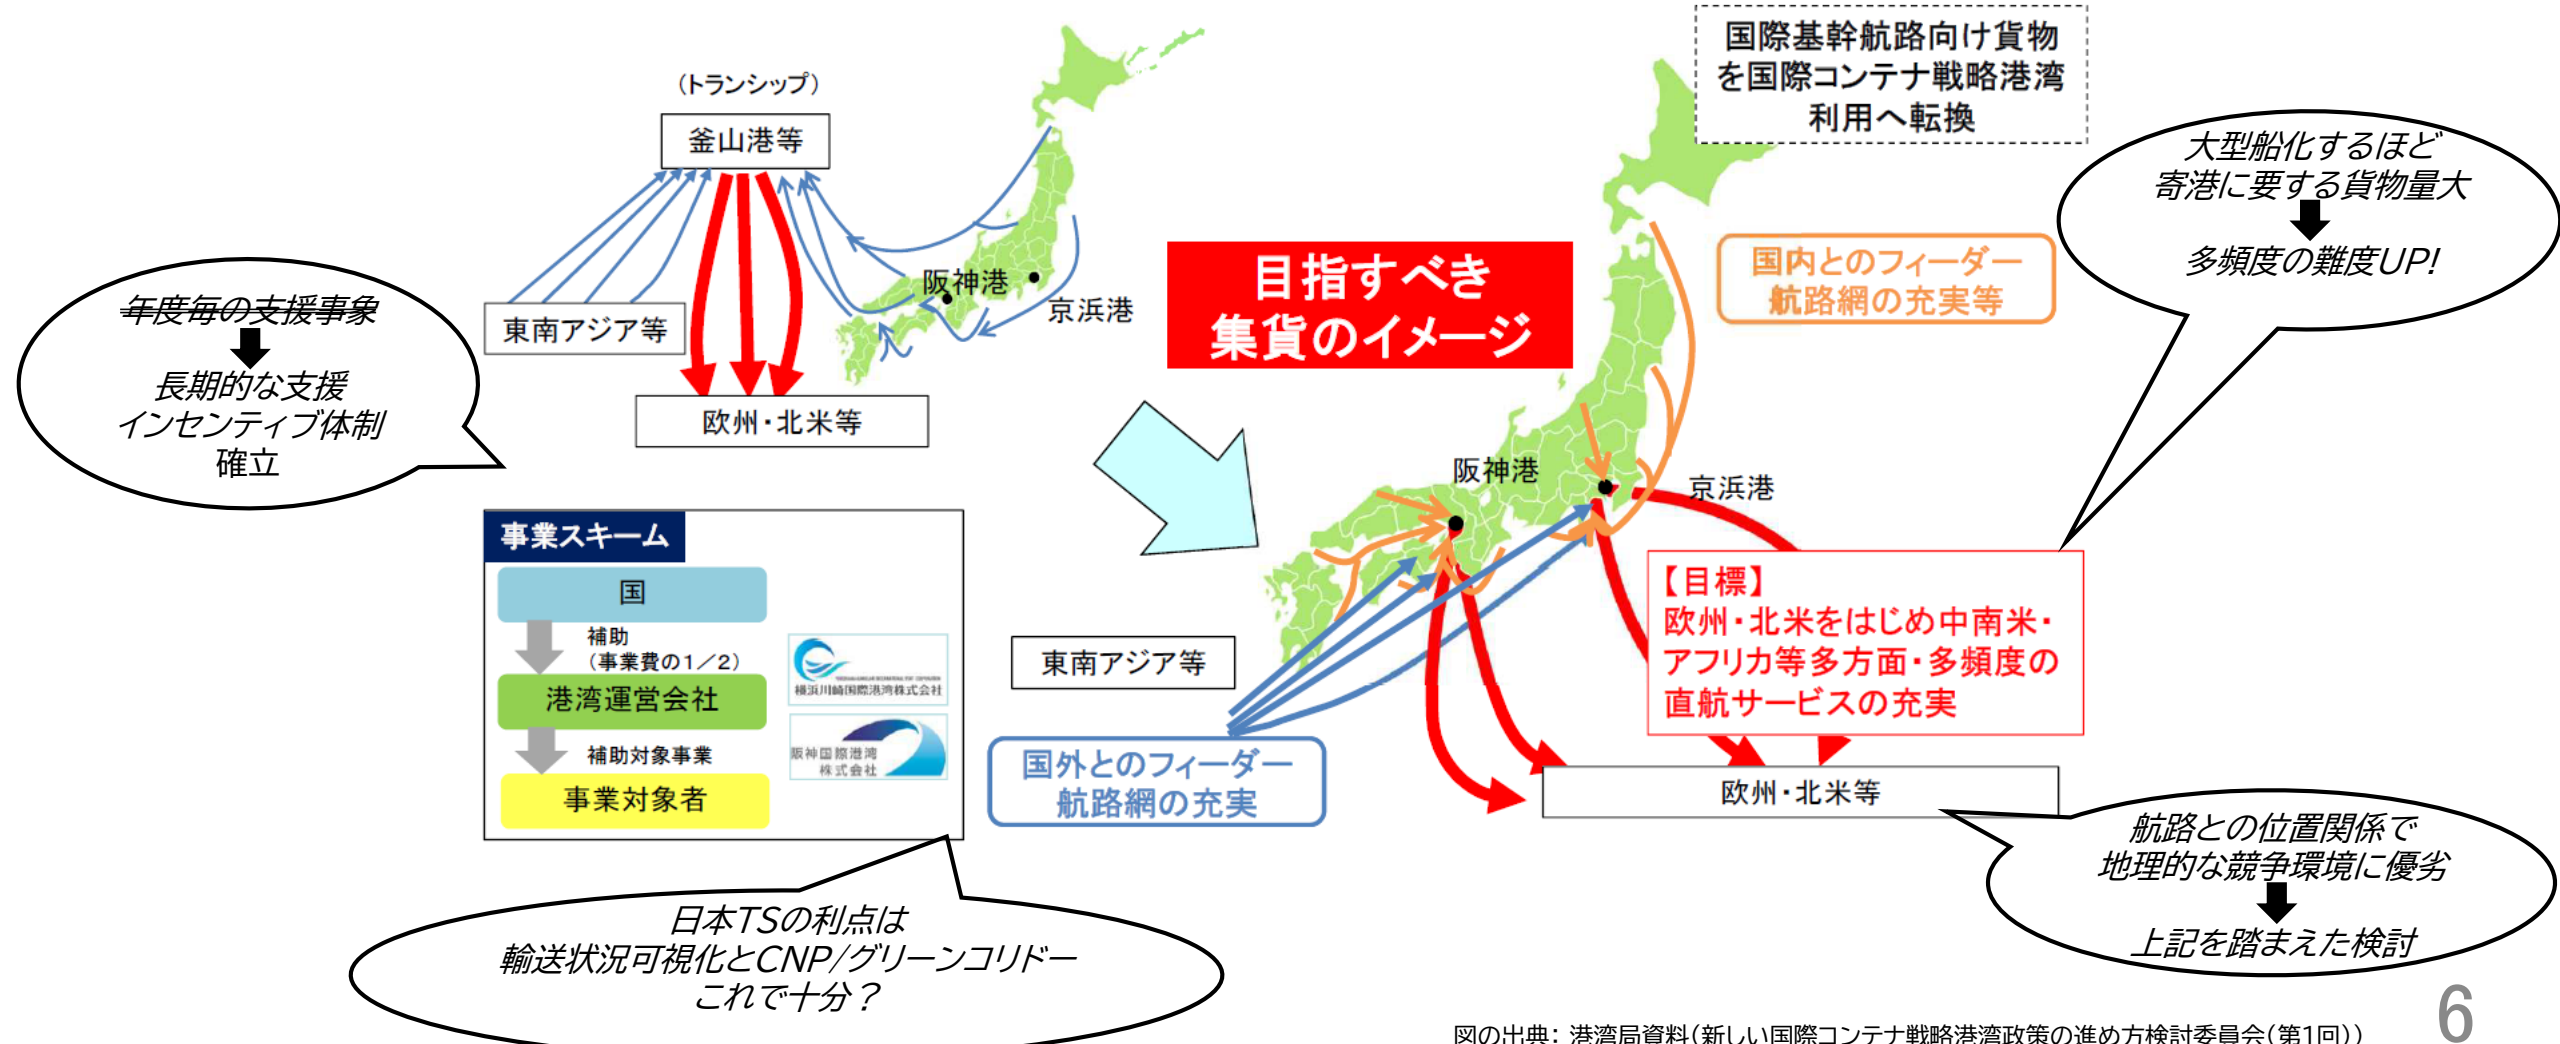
（トランシップ）

釜山港等

東南アジア等

阪神港

京浜港

欧州・北米等

年度毎の支援事象
長期的な支援
インセンティブ体制
確立

国際基幹航路向け貨物を国際コンテナ戦略港湾利用へ転換

大型船化するほど
寄港に要する貨物量大
多頻度の難度UP!

目指すべき
集貨のイメージ

国内とのフィーダー
航路網の充実等

阪神港

京浜港

事業スキーム

国

補助
（事業費の1／2）

港湾運営会社

補助対象事業

事業対象者

横浜川崎国際港湾株式会社

阪神国際港湾株式会社

東南アジア等

国外とのフィーダー
航路網の充実

【目標】
欧州・北米をはじめ中南米・アフリカ等多方面・多頻度の直航サービスの充実

欧州・北米等

航路との位置関係で
地理的な競争環境に優劣
上記を踏まえた検討

日本TSの利点は
輸送状況可視化とCNP/グリーンコリドー
これで十分？

図の出典：港湾局資料（新しい国際コンテナ戦略港湾政策の進め方検討委員会（第1回））

6